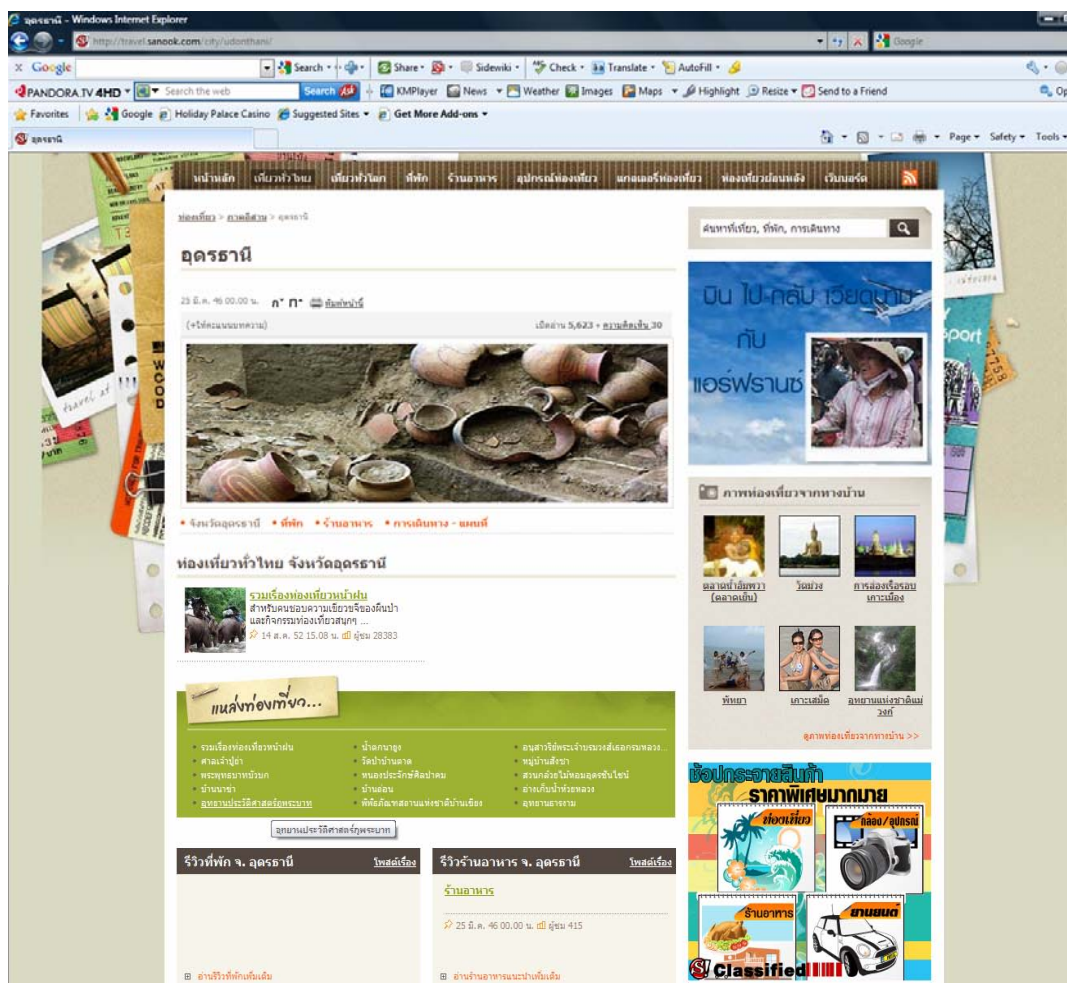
อุดรธานี - Windows Internet Explorer

http://travel.sanook.com/city/udonthani/

Google

Google

Search · Share · Sidewiki · Check · Translate · AutoFill

PANDORA.TV 4HD · Search the web · Search · KMPlayer · News · Weather · Images · Maps · Highlight · Resize · Send to a Friend

Favorites · Google · Holiday Palace Casino · Suggested Sites · Get More Add-ons

อุดรธานี

Page · Safety · Tools

หน้าแรก · เที่ยวทั่วไทย · เที่ยวทั่วโลก · ที่พัก · ร้านอาหาร · อุปกรณ์ท่องเที่ยว · แกลเลอรี่ท่องเที่ยว · ท่องเที่ยวย้อนหลัง · เว็บบอร์ด

ท่องเที่ยว > ภาคอีสาน > อุดรธานี

อุดรธานี

25 มี.ค. 46 00.00 น. ก ก พิมพ์หน้านี้

(+ให้คะแนนบทความ)

เปิดอ่าน 5,623 • ความคิดเห็น 30

• จังหวัดอุดรธานี • ที่พัก • ร้านอาหาร • การเดินทาง - แผนที่

ท่องเที่ยวทั่วไทย จังหวัดอุดรธานี

รวมเรื่องท่องเที่ยวหน้าฝน
สำหรับคนชอบความเขียวขจีของผืนป่า และกิจกรรมท่องเที่ยวสนุกๆ ...
14 ส.ค. 52 15.08 น. ผู้ชม 28383

แหล่งท่องเที่ยว...

• รวมเรื่องท่องเที่ยวหน้าฝน
• ศาลเจ้าปู่ย่า
• พระพุทธบาทบัวบก
• บ้านนาข่า
• อุทยานประวัติศาสตร์ภูพระบาท
• น้ำตกนางอูง
• วัดป่าบ้านตาด
• หนองประจักษ์ศิลปาคม
• บ้านผือ
• พิพิธภัณฑสถานแห่งชาติบ้านเชียง
• อนุสาวรีย์พระเจ้าบรมวงศ์เธอกรมหลวง...
• หมู่บ้านสังข์ชา
• สวนกล้วยไม้หอมอุดรซันไชน์
• อ่างเก็บน้ำห้วยหลวง
• อุทยานธรรมาม

อุทยานประวัติศาสตร์ภูพระบาท

รีวิวที่พัก จ. อุดรธานี โพสต์เรื่อง

อ่านรีวิวที่พักเพิ่มเติม

รีวิวร้านอาหาร จ. อุดรธานี โพสต์เรื่อง

ร้านอาหาร

25 มี.ค. 46 00.00 น. ผู้ชม 415

อ่านร้านอาหารแนะนำเพิ่มเติม

ค้นหาที่เที่ยว, ที่พัก, การเดินทาง

บิน ไป-กลับ เวียดนาม กับ แอร์ฟรานซ์

ภาพท่องเที่ยวจากทางบ้าน

ตลาดน้ำอัมพวา (ตลาดเย็น)
วัดม่วง
การล่องเรือรอบเกาะเมือง
พัทยา
เกาะเสม็ด
อุทยานแห่งชาติแม่วงก์

ดูภาพท่องเที่ยวจากทางบ้าน >>

ช้อปกระจายสินค้า ราคาพิเศษมากมาย

ท่องเที่ยว
กล้อง / อุปกรณ์
ร้านอาหาร
ยานยนต์

Classified

travel at

port